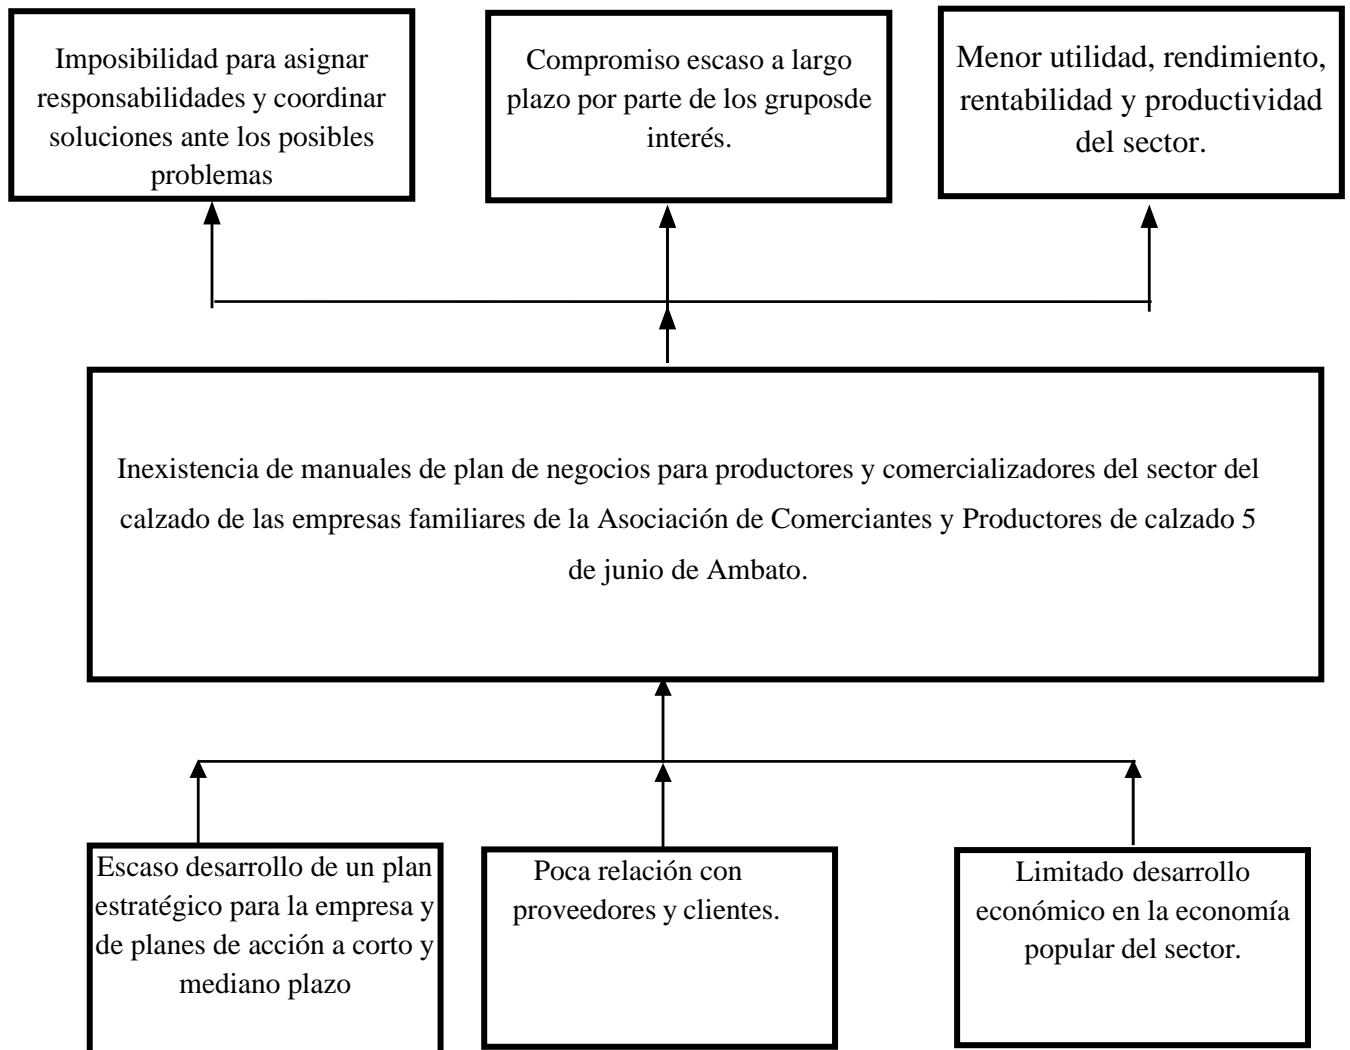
Imposibilidad para asignar responsabilidades y coordinar soluciones ante los posibles problemas

Compromiso escaso a largo plazo por parte de los gruposde interés.

Menor utilidad, rendimiento, rentabilidad y productividad del sector.

Inexistencia de manuales de plan de negocios para productores y comercializadores del sector del calzado de las empresas familiares de la Asociación de Comerciantes y Productores de calzado 5 de junio de Ambato.

Escaso desarrollo de un plan estratégico para la empresa y de planes de acción a corto y mediano plazo

Poca relación con proveedores y clientes.

Limitado desarrollo económico en la economía popular del sector.